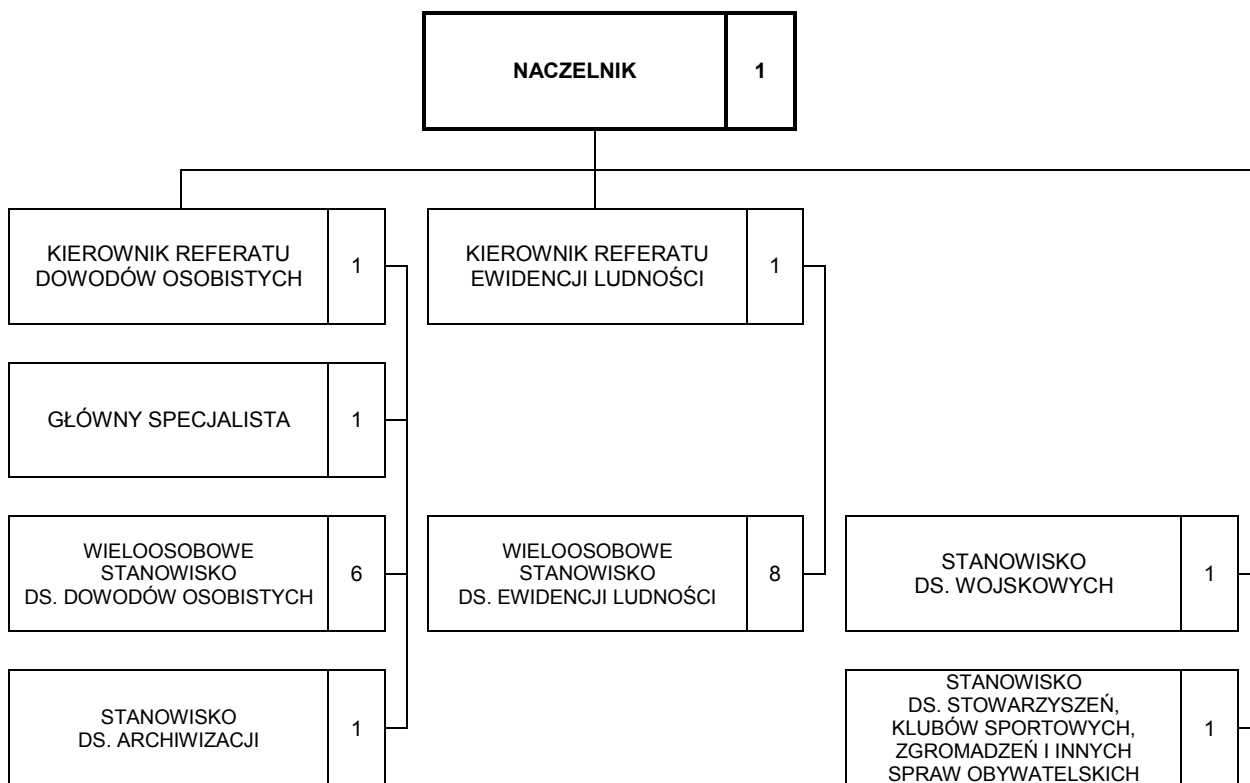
NACZELNIK 1

KIEROWNIK REFERATU DOWODÓW OSOBISTYCH 1

KIEROWNIK REFERATU EWIDENCJI LUDNOŚCI 1

GŁÓWNY SPECJALISTA 1

WIELOOSOBOWE STANOWISKO DS. DOWODÓW OSOBISTYCH 6

WIELOOSOBOWE STANOWISKO DS. EWIDENCJI LUDNOŚCI 8

STANOWISKO DS. WOJSKOWYCH 1

STANOWISKO DS. ARCHIWIZACJI 1

STANOWISKO DS. STOWARZYSZEŃ, KLUBÓW SPORTOWYCH, ZGROMADZEŃ I INNYCH SPRAW OBYWATELSKICH 1